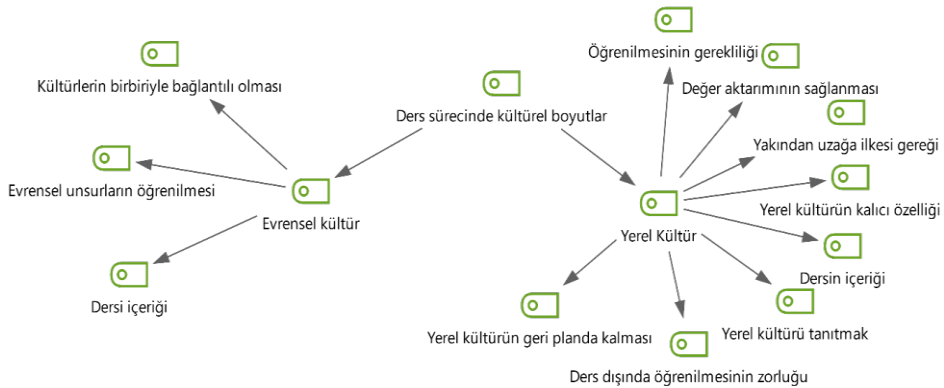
Ders sürecinde kültürel boyutlar

Evrensel kültür

Kültürlerin birbiriyle bağlantılı olması

Evrensel unsurların öğrenilmesi

Dersi içeriği

Yerel Kültür

Öğrenilmesinin gerekliliği

Değer aktarımının sağlanması

Yakından uzağa ilkesi gereği

Yerel kültürün kalıcı özelliği

Dersin içeriği

Yerel kültürü tanıtmak

Ders dışında öğrenilmesinin zorluğu

Yerel kültürün geri planda kalması